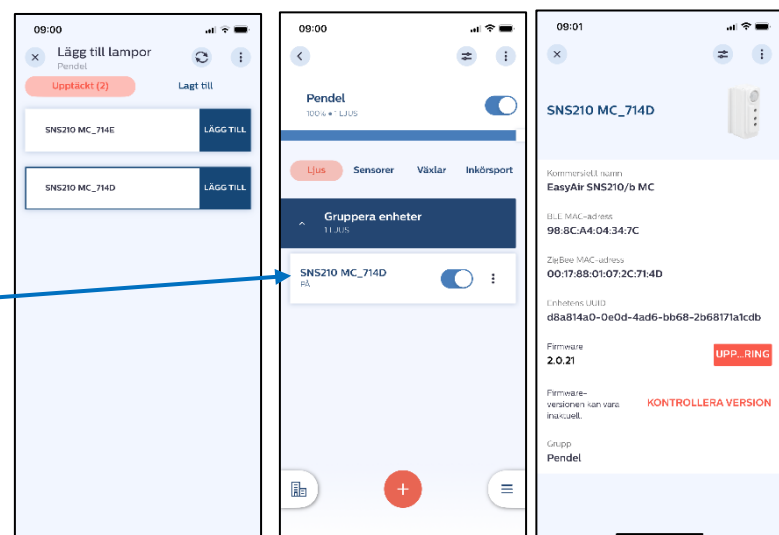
09:00

Lägg till lampor
Pendel

Upptäckt (2)
Lagt till

SNS210 MC_714E
LÄGG TILL

SNS210 MC_714D
LÄGG TILL

09:00

Pendel
100% • 1 LJUS

Ljus
Sensorer
Växlar
Inkörsport

Gruppera enheter
1 LJUS

SNS210 MC_714D
PÅ

+

09:01

SNS210 MC_714D

Kommersiellt namn
EasyAir SNS210/b MC

BLE MAC-adress
98:8C:A4:04:34:7C

ZigBee MAC-adress
00:17:88:01:07:2C:71:4D

Enhetens UUID
d8a814a0-0e0d-4ad6-bb68-2b68171a1cdb

Firmware
2.0.21
UPP...RING

Firmware-versionen kan vara inaktuell.
KONTROLLERA VERSION

Grupp
Pendel